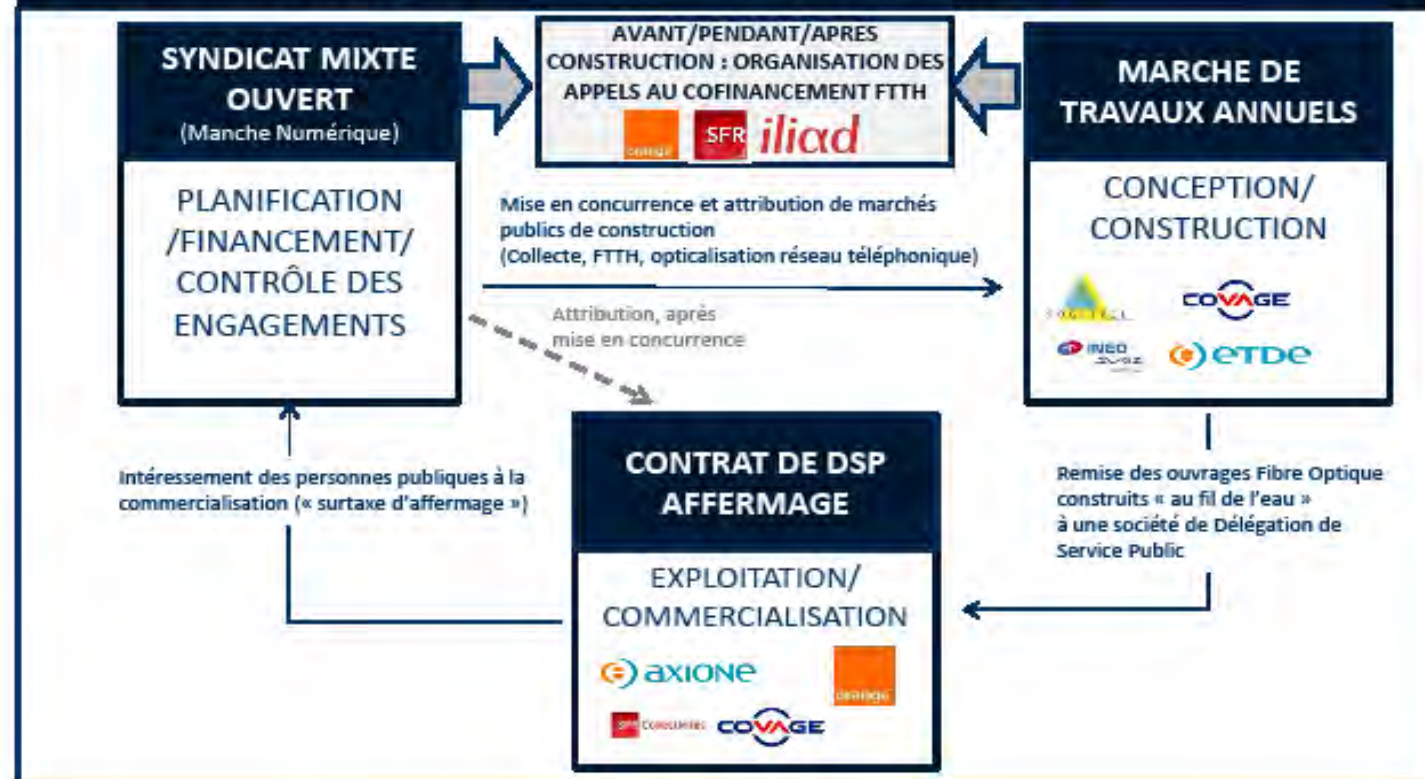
SYNDICAT MIXTE OUVERT
(Manche Numérique)

PLANIFICATION /FINANCEMENT/ CONTRÔLE DES ENGAGEMENTS

AVANT/PENDANT/APRES CONSTRUCTION : ORGANISATION DES APPELS AU COFINANCEMENT FTTH

orange SFR iliad

MARCHE DE TRAVAUX ANNUELS

CONCEPTION/ CONSTRUCTION

Mise en concurrence et attribution de marchés publics de construction
(Collecte, FTTH, opticalisation réseau téléphonique)

Attribution, après mise en concurrence

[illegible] COVAGE
INEO SUEZ ETDE

Intéressement des personnes publiques à la commercialisation (« surtaxe d'affermage »)

CONTRAT DE DSP AFFERMAGE

EXPLOITATION/ COMMERCIALISATION

Remise des ouvrages Fibre Optique construits « au fil de l'eau » à une société de Délégation de Service Public

axione orange
SFR Collectivités COVAGE